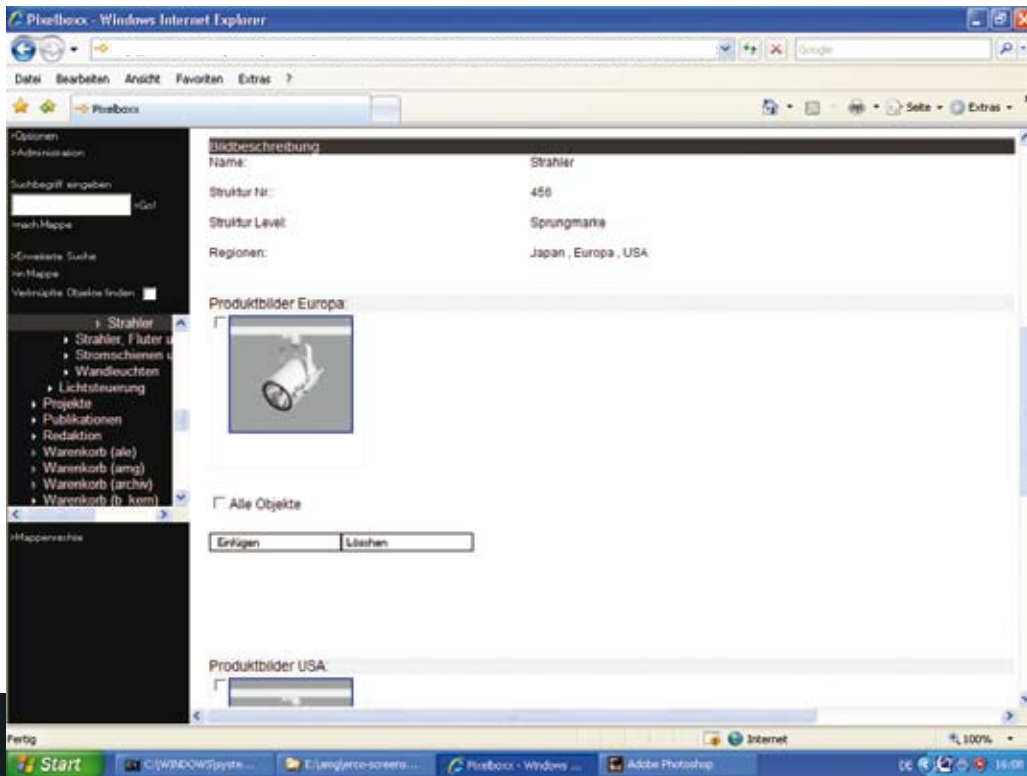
Pixelboxx - Windows Internet Explorer

Google

Datei Bearbeiten Ansicht Favoriten Extras ?

Pixelboxx

Seite • Extras •

>Optionen
>Administration

Suchbegriff eingeben
>Go!
>nach Mappe

>Erweiterte Suche
>in Mappe
Verknüpfte Objekte finden

› Strahler
› Strahler, Fluter u
› Stromschienen u
› Wandleuchten
› Lichtsteuerung
› Projekte
› Publikationen
› Redaktion
› Warenkorb (ale)
› Warenkorb (amg)
› Warenkorb (archiv)
› Warenkorb (b_kom)

>Mappenrechte

Bildbeschreibung

| | |
|---|---|
| Name: | Strahler |
| Struktur Nr.: | 456 |
| Struktur Level: | Sprungmarke |
| Regionen: | Japan , Europa , USA |

Produktbilder Europa:

Alle Objekte

Einfügen | Löschen

Produktbilder USA:

Fertig

Internet

100%

Start

C:\WINDOWS\syste...

E:\amg\erco-screens...

Pixelboxx - Windows ...

Adobe Photoshop

DE

16:00